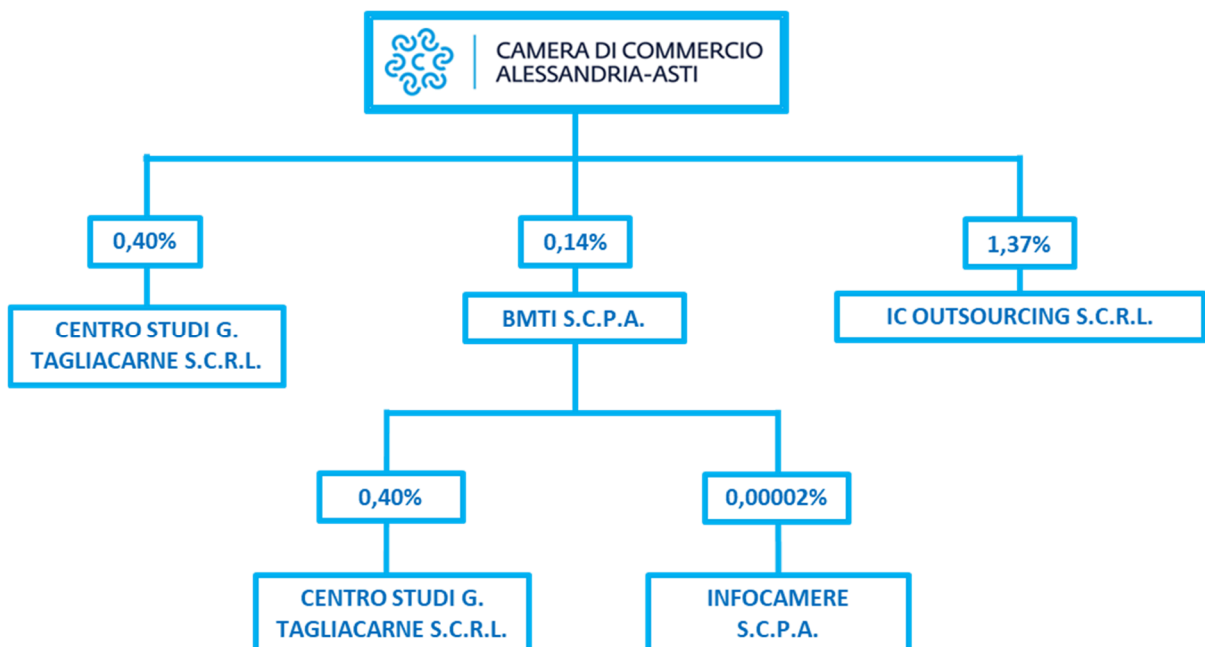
CAMERA DI COMMERCIO
ALESSANDRIA-ASTI

0,40%

CENTRO STUDI G. TAGLIACARNE S.C.R.L.

0,14%

BMTI S.C.P.A.

1,37%

IC OUTSOURCING S.C.R.L.

0,40%

CENTRO STUDI G. TAGLIACARNE S.C.R.L.

0,00002%

INFOCAMERE S.C.P.A.